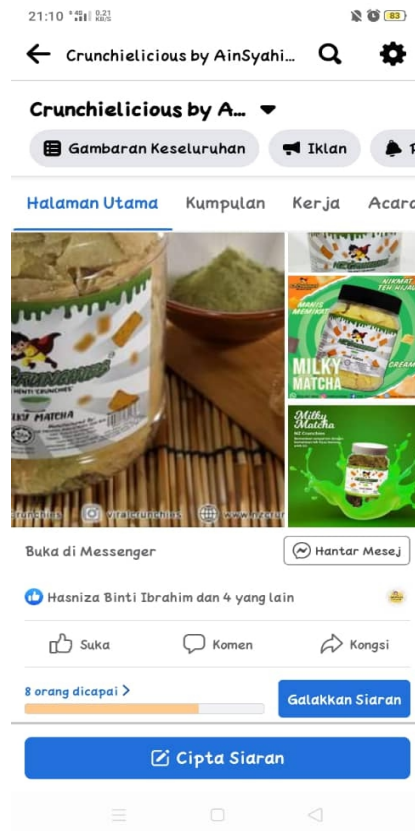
21:10 0.21 KB/S 83

Crunchielicious by AinSyahi...

Crunchielicious by A...

Gambaran Keseluruhan Iklan

Halaman Utama Kumpulan Kerja Acara

MILKY MATCHA

viralcrunchies www.nz

NIKMAT TEH HIJAU

MANIS MEMIKAT

MILKY MATCHA

CREAM

Milky Matcha

Buka di Messenger

Hantar Mesej

Hasniza Binti Ibrahim dan 4 yang lain

Suka Komen Kongsi

8 orang dicapai >

Galakkan Siaran

Cipta Siaran